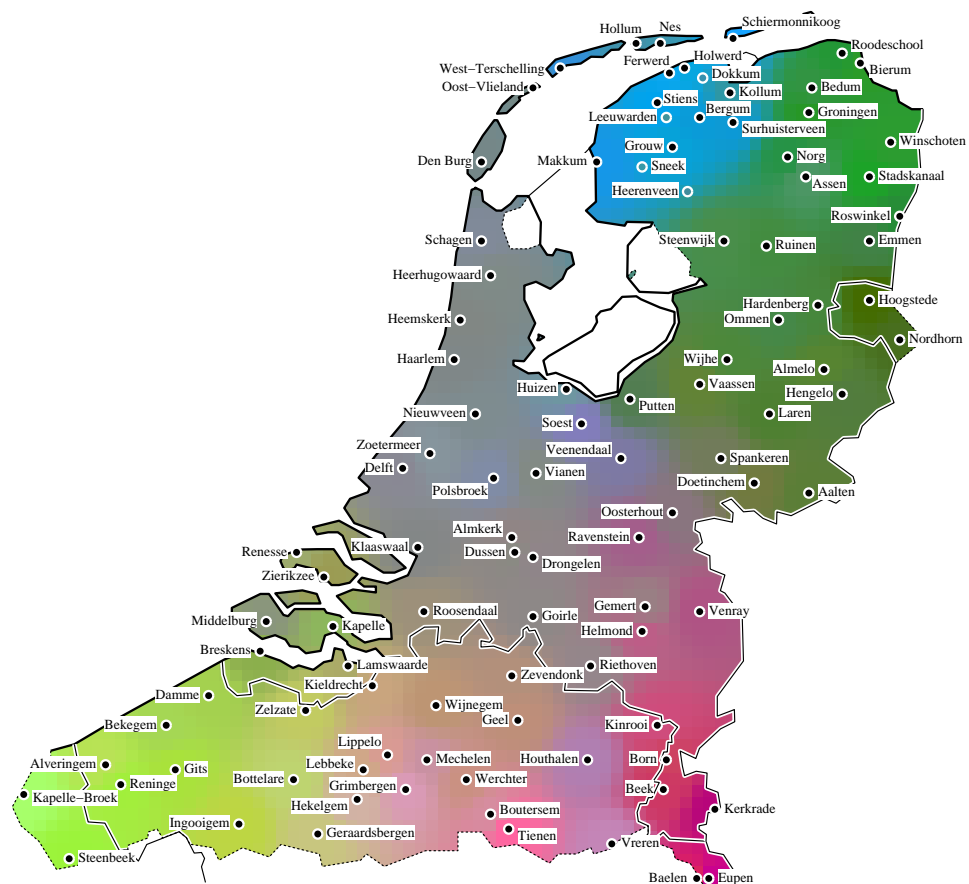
Schiermonnikoog
Hollum
Nes
Roodeschool
West–Terschelling
Holwerd
Ferwerd
Bierum
Oost–Vlieland
Dokkum
Kollum
Bedum
Stiens
Leeuwarden
Bergum
Groningen
Surhuisterveen
Grouw
Winschoten
Den Burg
Makkum
Sneek
Norg
Assen
Stadskanaal
Heerenveen
Roswinkel
Schagen
Steenwijk
Ruinen
Emmen
Heerhugowaard
Hardenberg
Hoogstede
Heemskerk
Ommen
Nordhorn
Haarlem
Wijhe
Almelo
Vaassen
Huizen
Hengelo
Putten
Laren
Nieuwveen
Soest
Zoetermeer
Veenendaal
Spankeren
Delft
Vianen
Polsbroek
Doetinchem
Aalten
Oosterhout
Almkerk
Ravenstein
Renesse
Klaaswaal
Dussen
Drongelen
Zierikzee
Gemert
Venray
Middelburg
Roosendaal
Goirle
Kapelle
Helmond
Breskens
Lamswaarde
Riethoven
Zevendonk
Damme
Kieldrecht
Zelzate
Wijnegem
Geel
Bekegem
Kinrooi
Lippelo
Alveringem
Gits
Lebbeke
Mechelen
Houthalen
Born
Reninge
Bottelare
Werchter
Kapelle–Broek
Grimbergen
Beek
Hekelgem
Kerkrade
Ingooigem
Boutersem
Geraardsbergen
Tienen
Vreren
Steenbeek
Baelen
Eupen